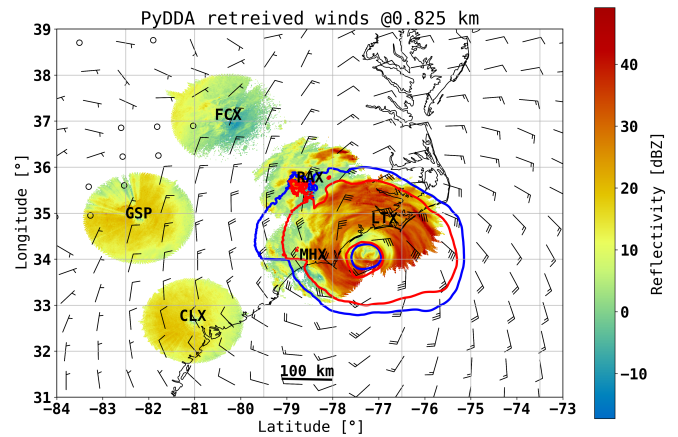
PyDDA retreived winds @0.825 km

39
38
37
36
35
34
33
32
31

Longitude [°]

-84 -83 -82 -81 -80 -79 -78 -77 -76 -75 -74 -73

Latitude [°]

FCX
RAX
GSP
LTX
MHX
CLX

100 km

Reflectivity [dBZ]

40
30
20
10
0
-10